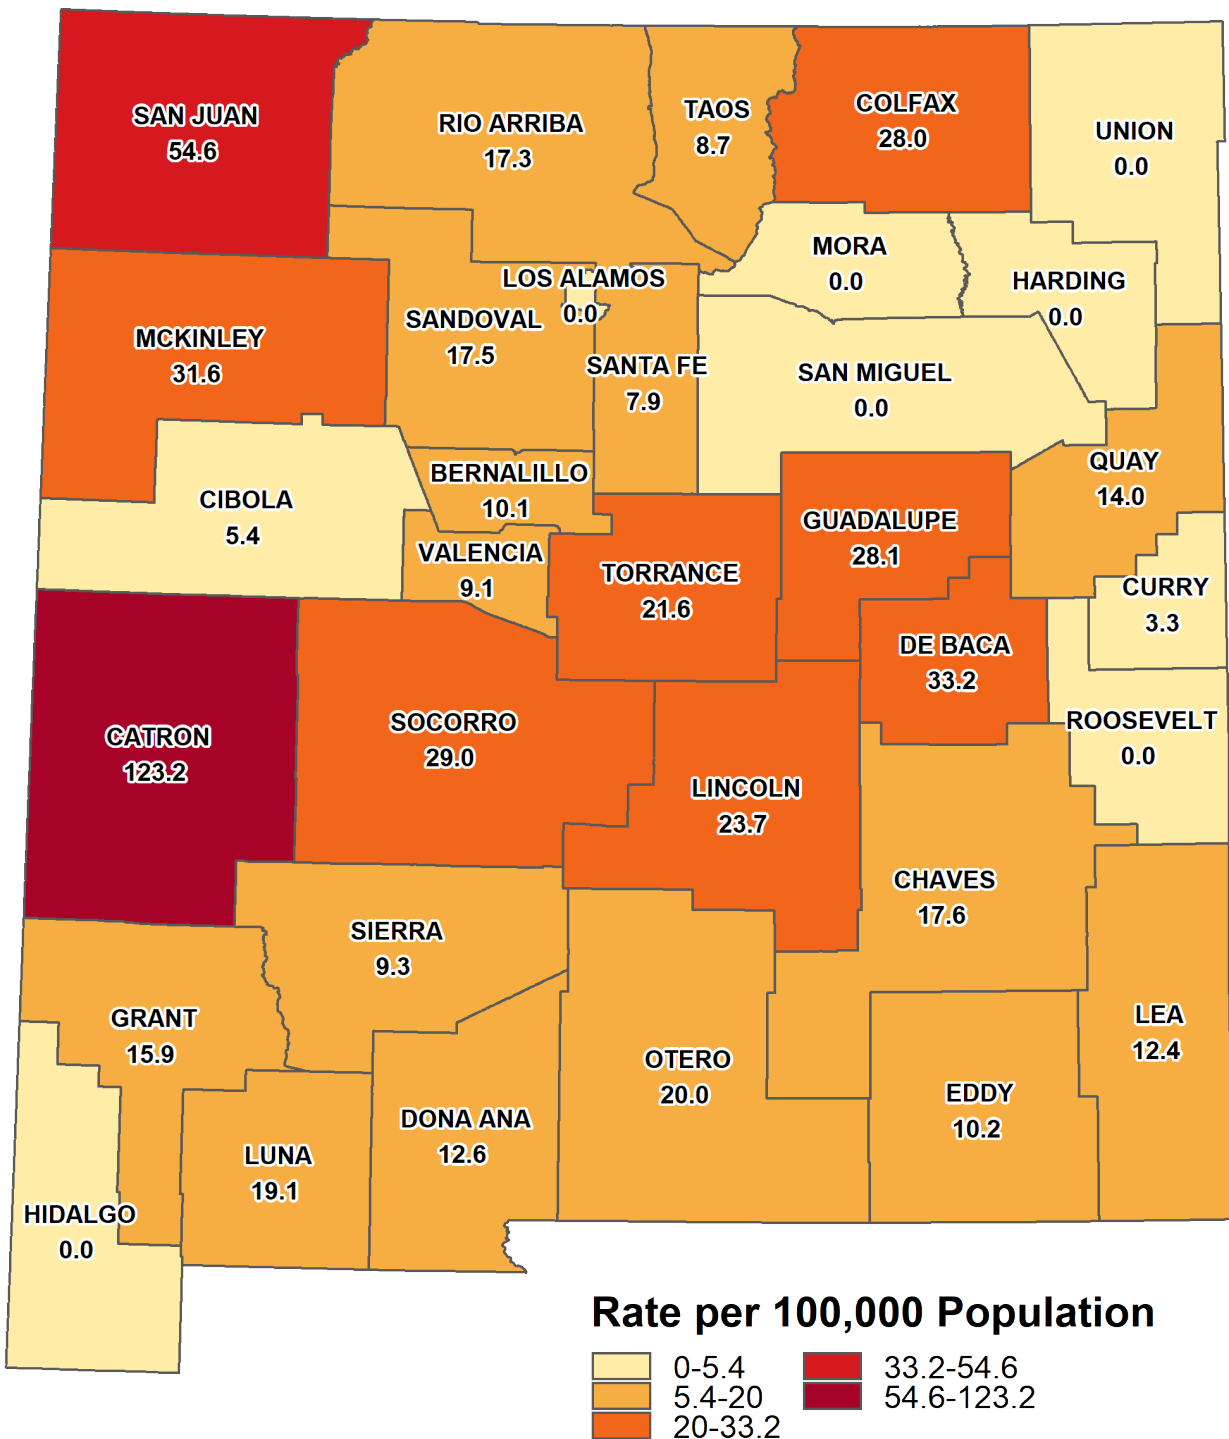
SAN JUAN
54.6

RIO ARRIBA
17.3

TAOS
8.7

COLFAX
28.0

UNION
0.0

MORA
0.0

HARDING
0.0

LOS ALAMOS
0.0

SANDOVAL
17.5

MCKINLEY
31.6

SANTA FE
7.9

SAN MIGUEL
0.0

QUAY
14.0

BERNALILLO
10.1

CIBOLA
5.4

VALENCIA
9.1

TORRANCE
21.6

GUADALUPE
28.1

CURRY
3.3

DE BACA
33.2

ROOSEVELT
0.0

CATRON
123.2

SOCORRO
29.0

LINCOLN
23.7

CHAVES
17.6

SIERRA
9.3

GRANT
15.9

LEA
12.4

OTERO
20.0

EDDY
10.2

DONA ANA
12.6

LUNA
19.1

HIDALGO
0.0

Rate per 100,000 Population
0-5.4
5.4-20
20-33.2
33.2-54.6
54.6-123.2